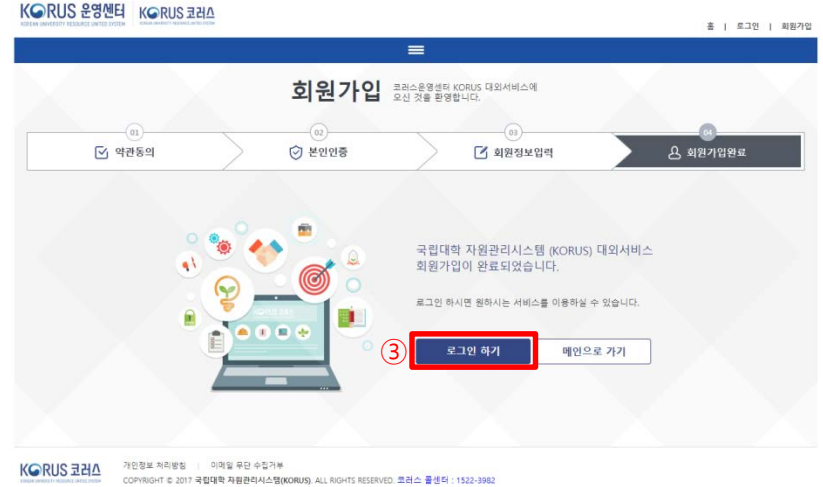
KORUS 운영센터
KOREAN UNIVERSITY RESOURCE UNITED SYSTEM

KORUS 코러스
KOREAN UNIVERSITY RESOURCE UNITED SYSTEM

홈 | 로그인 | 회원가입

회원가입 코러스운영센터 KORUS 대외서비스에 오신 것을 환영합니다.

01 약관동의
02 본인인증
03 회원정보입력
04 회원가입완료

국립대학 자원관리시스템 (KORUS) 대외서비스 회원가입이 완료되었습니다.

로그인 하시면 원하시는 서비스를 이용하실 수 있습니다.

③

로그인 하기

메인으로 가기

KORUS 코러스
KOREAN UNIVERSITY RESOURCE UNITED SYSTEM

개인정보 처리방침 | 이메일 무단 수집거부

COPYRIGHT © 2017 국립대학 자원관리시스템(KORUS). ALL RIGHTS RESERVED. 코러스 콜센터 : 1522-3982